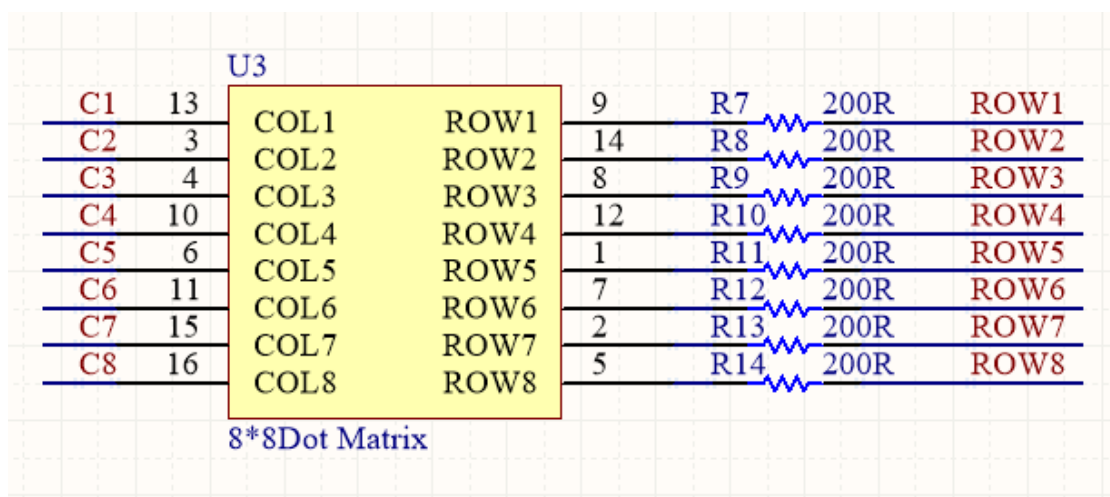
U3

| | | | | | | | |
|---|---|---|---|---|---|---|---|
| C1 | 13 | COL1 | ROW1 | 9 | R7 | 200R | ROW1 |
| C2 | 3 | COL2 | ROW2 | 14 | R8 | 200R | ROW2 |
| C3 | 4 | COL3 | ROW3 | 8 | R9 | 200R | ROW3 |
| C4 | 10 | COL4 | ROW4 | 12 | R10 | 200R | ROW4 |
| C5 | 6 | COL5 | ROW5 | 1 | R11 | 200R | ROW5 |
| C6 | 11 | COL6 | ROW6 | 7 | R12 | 200R | ROW6 |
| C7 | 15 | COL7 | ROW7 | 2 | R13 | 200R | ROW7 |
| C8 | 16 | COL8 | ROW8 | 5 | R14 | 200R | ROW8 |

8*8Dot Matrix